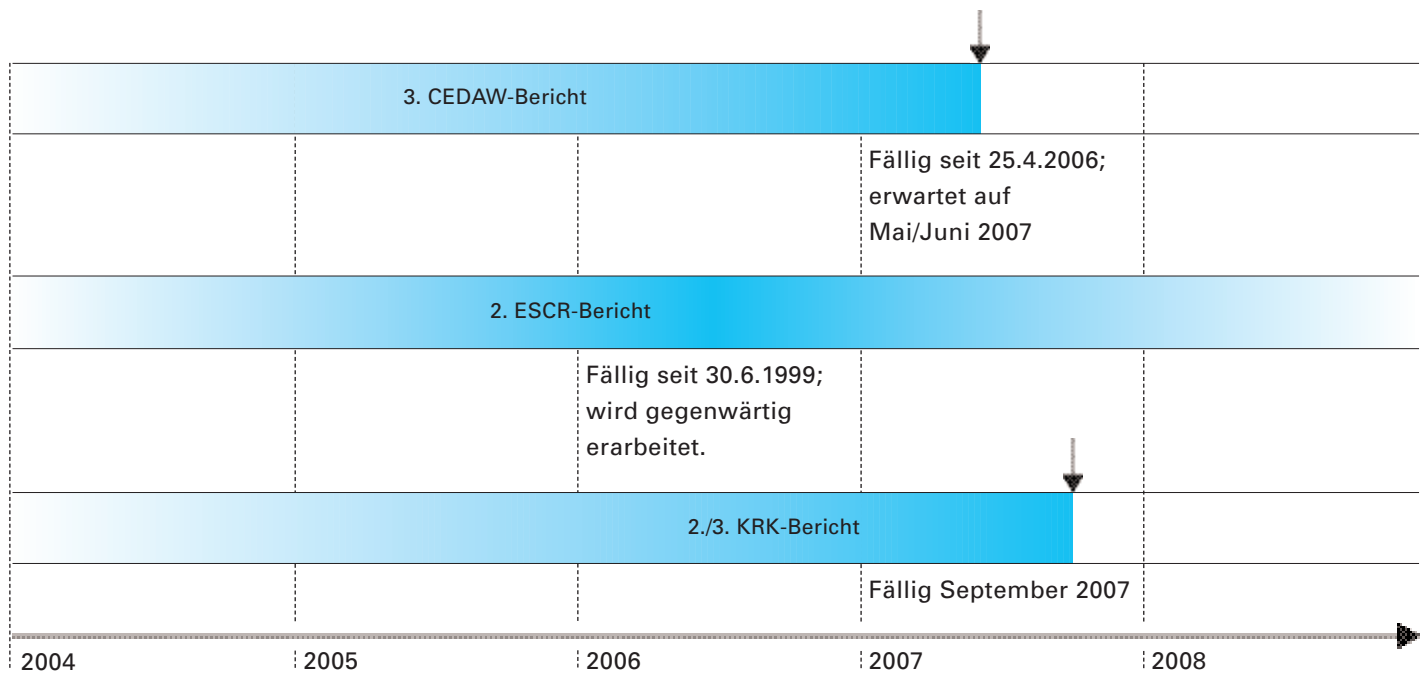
3. CEDAW-Bericht

Fällig seit 25.4.2006; erwartet auf Mai/Juni 2007

2. ESCR-Bericht

Fällig seit 30.6.1999; wird gegenwärtig erarbeitet.

2./3. KRK-Bericht

Fällig September 2007

2004 2005 2006 2007 2008